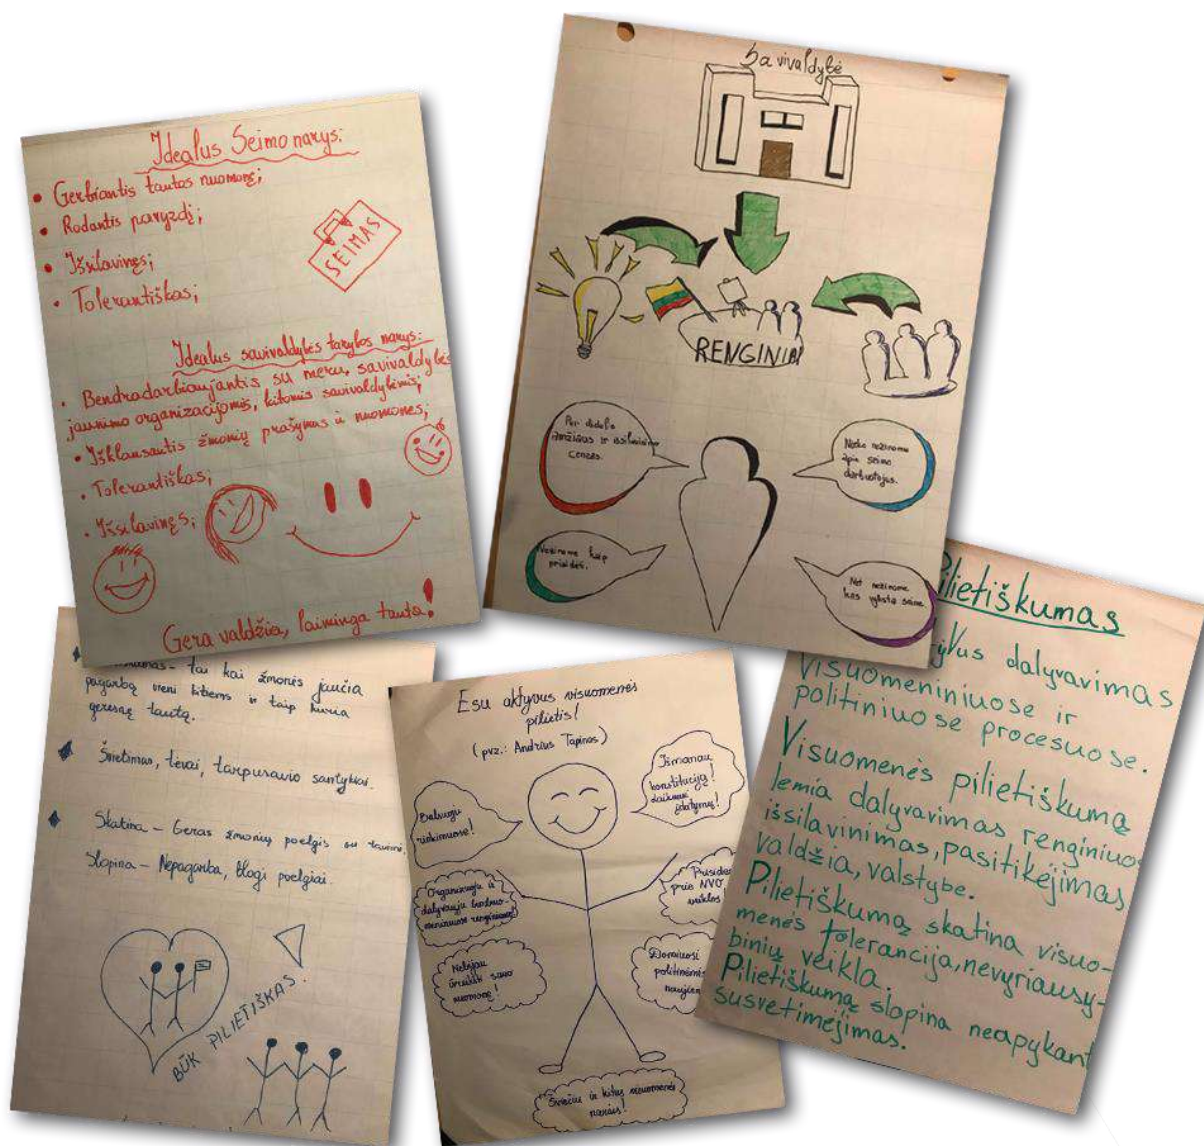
Idealus Seimo narys:
• Gerbiantis tautos nuomonę;
• Rodantis pavyzdį;
• Išsilavinęs;
• Tolerantiškas;

SEIMAS

Idealus savivaldybės tarybos narys:
• Bendradarbiaujantis su meru, savivaldybės jaunimo organizacijomis, kitomis savivaldybėmis;
• Išklausantis žmonių prašymus ir nuomones;
• Tolerantiškas;
• Išsilavinęs;

Gera valdžia, laiminga tauta!

Savivaldybė

RENGINIAI

Per didelė žmonių ir išsilavinimo cenzas.

Niekas nežinomo apie seimo darbuotojus.

Nežinome kaip prisidėti.

Net nežinome kas sudaro seimą.

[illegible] – tai kai žmonės jaučia pagarbą vieni kitiems ir taip kuria geresnę tautą.

Švietimas, tėvai, tarpusavio santykiai.

Skatina – Geras žmonių poelgis su kitais.
Slopina – Nepagarba, blogi poelgiai.

BŪK PILIETIŠKAS!

Esu aktyvus visuomenės pilietis!
(pvz.: Andrius Tapinas)

Žinanau konstituciją! daiktinius įstatymus!

Balsuoju rinkimuose!

Prisidedu prie NVO veiklos

Organizuoju ir dalyvauju bendruomeniniuose renginiuose!

Domiuosi politinėmis naujienomis

Nebijau išreikšti savo nuomonės!

Šviečiu ir kitus visuomenės narius!

Pilietiškumas
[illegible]tyvus dalyvavimas visuomeniniuose ir politiniuose procesuose.
Visuomenės pilietiškumą lemia dalyvavimas renginiuose, išsilavinimas, pasitikėjimas valdžia, valstybe.
Pilietiškumą skatina visuomenės tolerancija, nevyriausybinių veikla.
Pilietiškumą slopina neapykanta, susvetimėjimas.